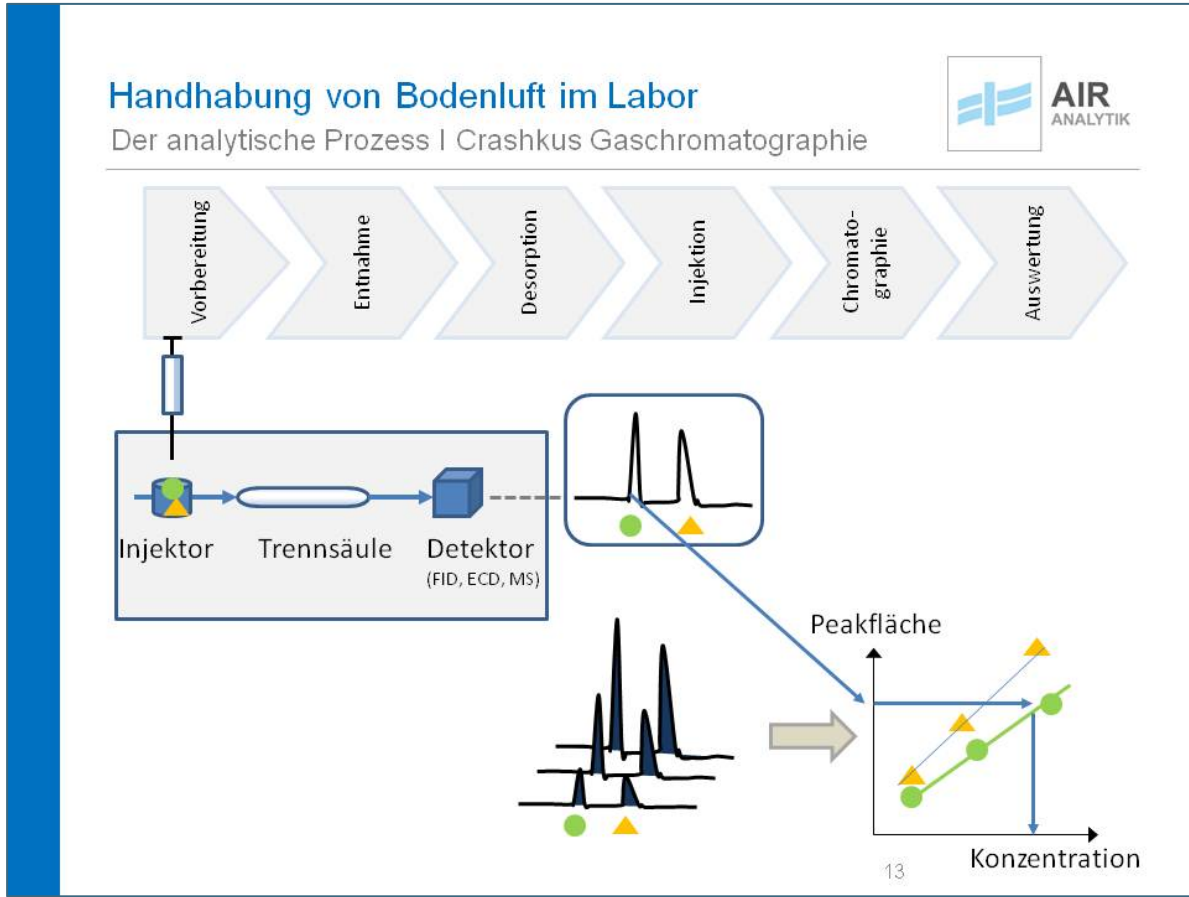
Handhabung von Bodenluft im Labor

Der analytische Prozess I Crashkus Gaschromatographie

AIR ANALYTIK

Vorbereitung

Entnahme

Desorption

Injektion

Chromatographie

Auswertung

Injektor

Trennsäule

Detektor (FID, ECD, MS)

Peakfläche

Konzentration

13